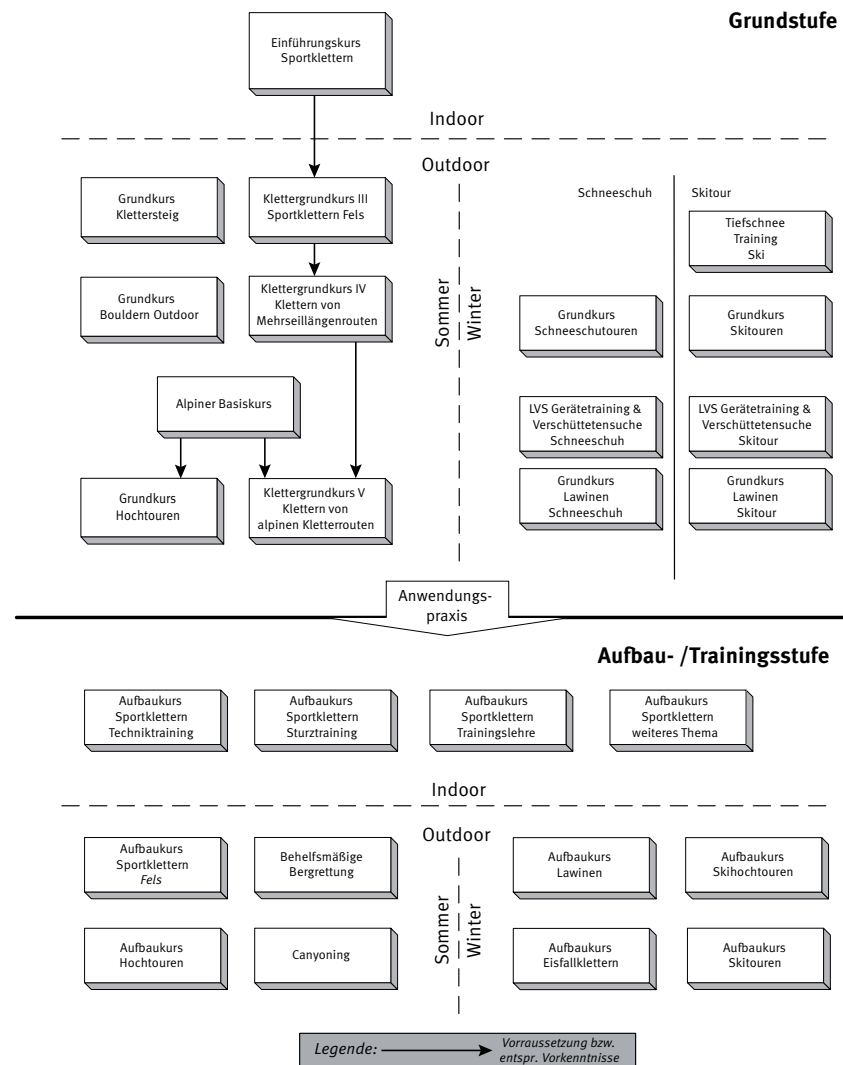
Grundstufe

Einführungskurs Sportklettern

Indoor

Outdoor

Grundkurs Klettersteig

Klettergrundkurs III Sportklettern Fels

Grundkurs Bouldern Outdoor

Klettergrundkurs IV Klettern von Mehrseillängenrouten

Alpiner Basiskurs

Grundkurs Hochtouren

Klettergrundkurs V Klettern von alpinen Kletterrouten

Sommer

Winter

Schneeschuh

Skitour

Tiefschnee Training Ski

Grundkurs Schneeschutouren

Grundkurs Skitouren

LVS Gerätetraining & Verschüttetensuche Schneeschuh

LVS Gerätetraining & Verschüttetensuche Skitour

Grundkurs Lawinen Schneeschuh

Grundkurs Lawinen Skitour

Anwendungspraxis

Aufbau- /Trainingsstufe

Aufbaukurs Sportklettern Techniktraining

Aufbaukurs Sportklettern Sturztraining

Aufbaukurs Sportklettern Trainingslehre

Aufbaukurs Sportklettern weiteres Thema

Indoor

Outdoor

Aufbaukurs Sportklettern *Fels*

Behelfsmäßige Bergrettung

Aufbaukurs Hochtouren

Canyoning

Sommer

Winter

Aufbaukurs Lawinen

Aufbaukurs Skihochtouren

Aufbaukurs Eisfallklettern

Aufbaukurs Skitouren

*Legende:* *Vorraussetzung bzw. entspr. Vorkenntnisse*